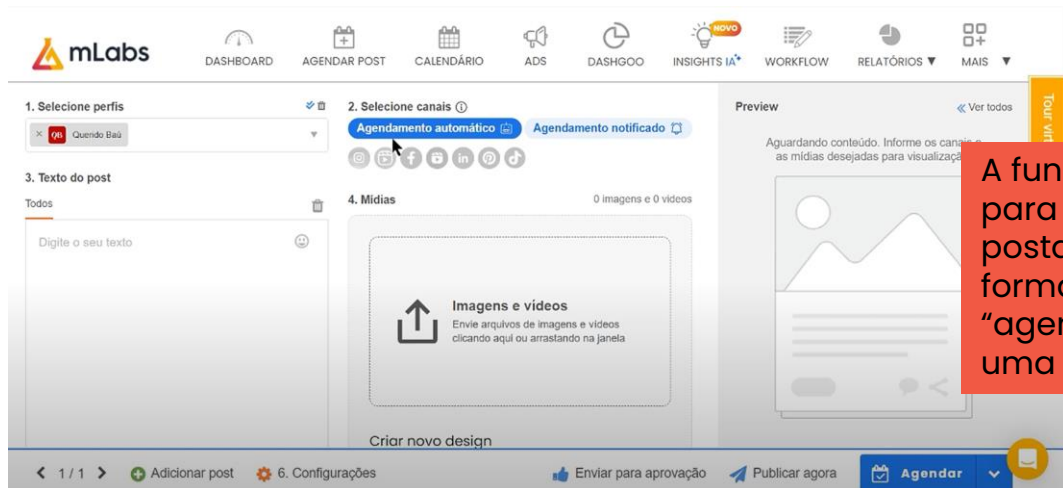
mLabs

DASHBOARD AGENDAR POST CALENDÁRIO ADS DASHGOO NOVO INSIGHTS IA WORKFLOW RELATÓRIOS ▼ MAIS ▼

Tour vir

1. Selecione perfis

QB Querido Baú

3. Texto do post

Todos

Digite o seu texto

2. Selecione canais

Agendamento automático

Agendamento notificado

4. Mídias

0 imagens e 0 vídeos

Imagens e vídeos

Envie arquivos de imagens e vídeos clicando aqui ou arrastando na janela

Criar novo design

Preview

« Ver todos

Aguardando conteúdo. Informe os canais e as mídias desejadas para visualizaç

A fun para posta form "ager uma

< 1/1 > Adicionar post 6. Configurações

Enviar para aprovação Publicar agora Agendar